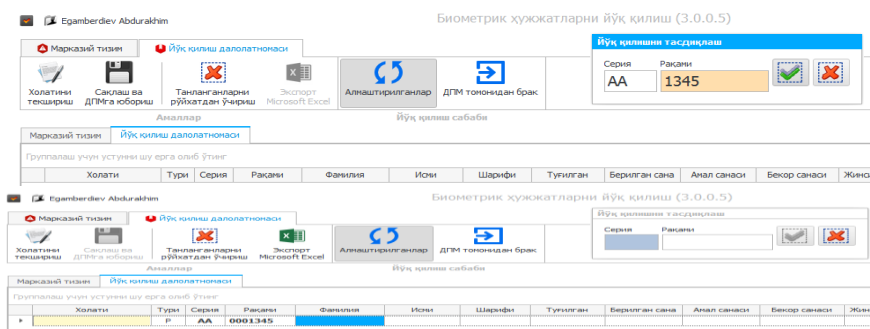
Egamberdiev Abdurakhim

Биометрик ҳужжатларни йўқ қилиш (3.0.0.5)

Марказий тизим | Йўқ қилиш далолатномаси

Холатини текшириш
Сақлаш ва ДПМга юбориш
Танланганларни рўйхатдан ўчириш
Экспорт Microsoft Excel
Алмаштирилганлар
ДПМ томонидан брак

Амаллар
Йўқ қилиш сабаби

Йўқ қилишни тасдиқлаш
Серия
АА
Рақами
1345

Марказий тизим | Йўқ қилиш далолатномаси

Группалаш учун устунни шу ерга олиб ўтинг

| Холати | Тури | Серия | Рақами | Фамилия | Исми | Шарифи | Туғилган | Берилган сана | Амал санаси | Бекор санаси | Жино |
|---|---|---|---|---|---|---|---|---|---|---|---|

Egamberdiev Abdurakhim

Биометрик ҳужжатларни йўқ қилиш (3.0.0.5)

Марказий тизим | Йўқ қилиш далолатномаси

Холатини текшириш
Сақлаш ва ДПМга юбориш
Танланганларни рўйхатдан ўчириш
Экспорт Microsoft Excel
Алмаштирилганлар
ДПМ томонидан брак

Амаллар
Йўқ қилиш сабаби

Йўқ қилишни тасдиқлаш
Серия
Рақами

Марказий тизим | Йўқ қилиш далолатномаси

Группалаш учун устунни шу ерга олиб ўтинг

| Холати | Тури | Серия | Рақами | Фамилия | Исми | Шарифи | Туғилган | Берилган сана | Амал санаси | Бекор санаси | Жино |
|---|---|---|---|---|---|---|---|---|---|---|---|
| | P | AA | 0001345 | | | | | | | | |